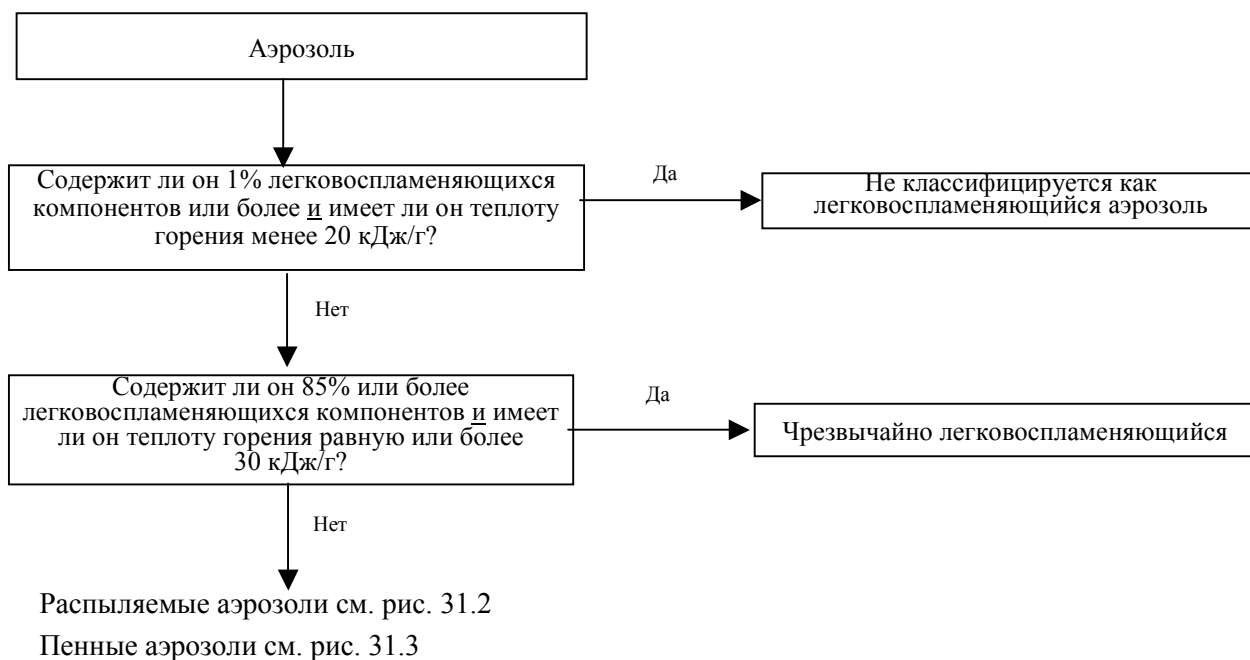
Аэрозоль

Содержит ли он 1% легковоспламеняющихся компонентов или более и имеет ли он теплоту горения менее 20 кДж/г?

Да

Не классифицируется как легковоспламеняющийся аэрозоль

Нет

Содержит ли он 85% или более легковоспламеняющихся компонентов и имеет ли он теплоту горения равную или более 30 кДж/г?

Да

Чрезвычайно легковоспламеняющийся

Нет

Распыляемые аэрозоли см. рис. 31.2

Пенные аэрозоли см. рис. 31.3